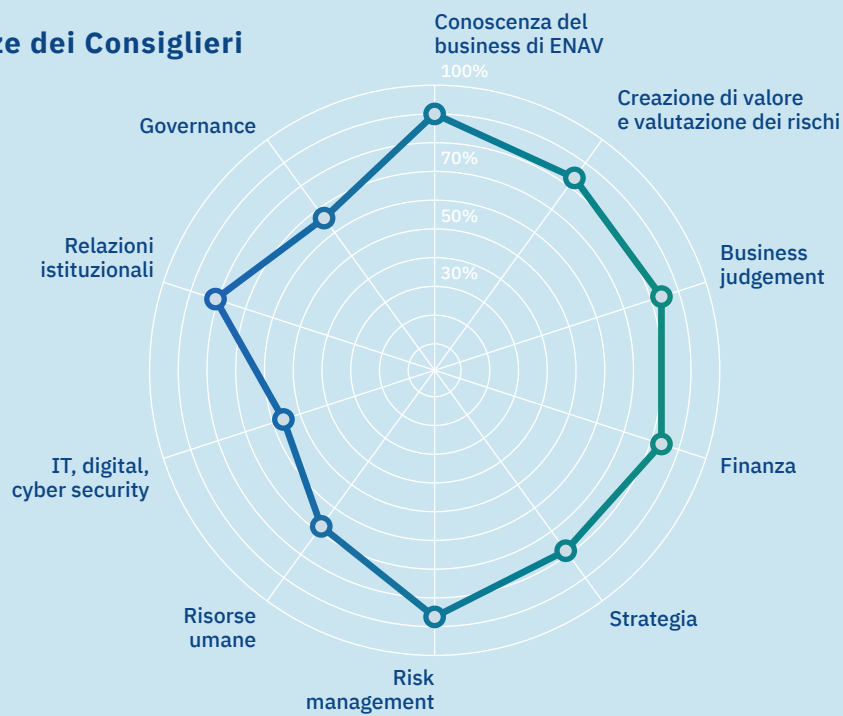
ze dei Consiglieri

Conoscenza del business di ENAV

100%

70%

50%

30%

Creazione di valore e valutazione dei rischi

Business judgement

Finanza

Strategia

Risk management

Risorse umane

IT, digital, cyber security

Relazioni istituzionali

Governance